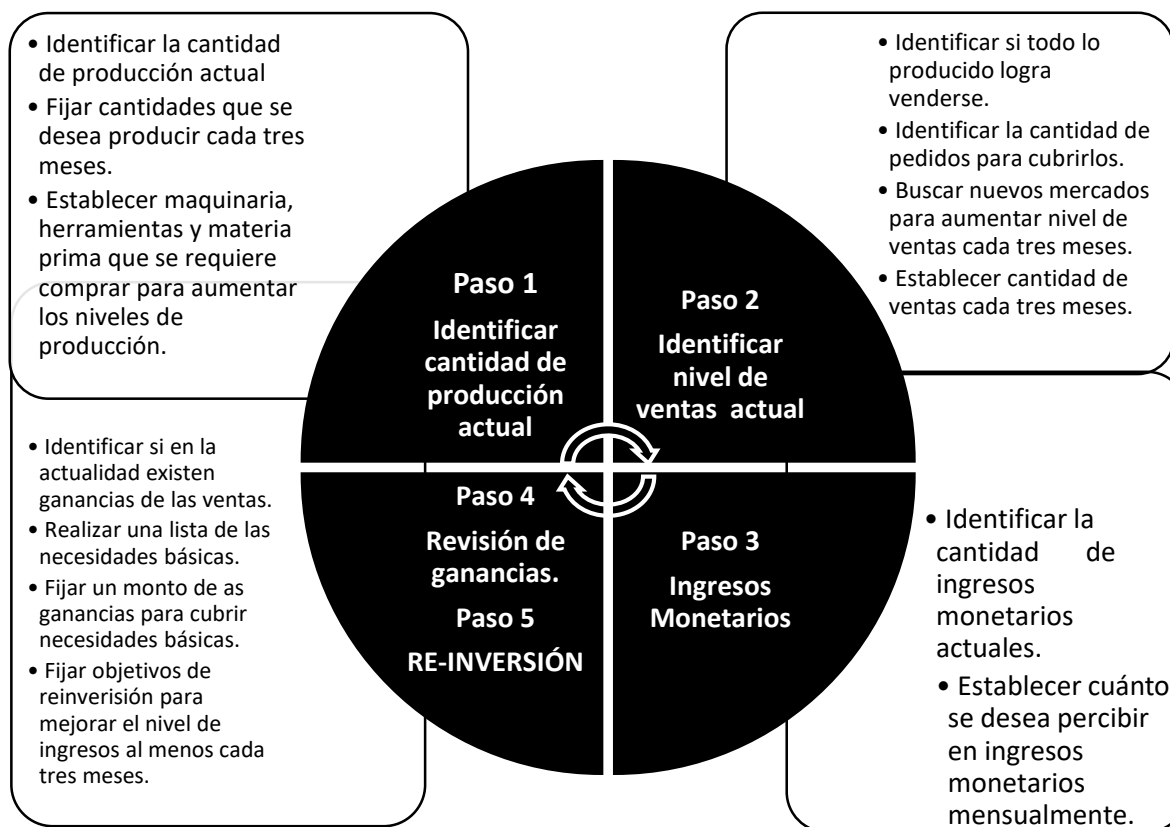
• Identificar la cantidad de producción actual
• Fijar cantidades que se desea producir cada tres meses.
• Establecer maquinaria, herramientas y materia prima que se requiere comprar para aumentar los niveles de producción.

• Identificar si todo lo producido logra venderse.
• Identificar la cantidad de pedidos para cubrirlos.
• Buscar nuevos mercados para aumentar nivel de ventas cada tres meses.
• Establecer cantidad de ventas cada tres meses.

Paso 1
Identificar cantidad de producción actual

Paso 2
Identificar nivel de ventas actual

Paso 4
Revisión de ganancias.
Paso 5
RE-INVERSIÓN

Paso 3
Ingresos Monetarios

• Identificar si en la actualidad existen ganancias de las ventas.
• Realizar una lista de las necesidades básicas.
• Fijar un monto de as ganancias para cubrir necesidades básicas.
• Fijar objetivos de reinverisión para mejorar el nivel de ingresos al menos cada tres meses.

• Identificar la cantidad de ingresos monetarios actuales.
• Establecer cuánto se desea percibir en ingresos monetarios mensualmente.